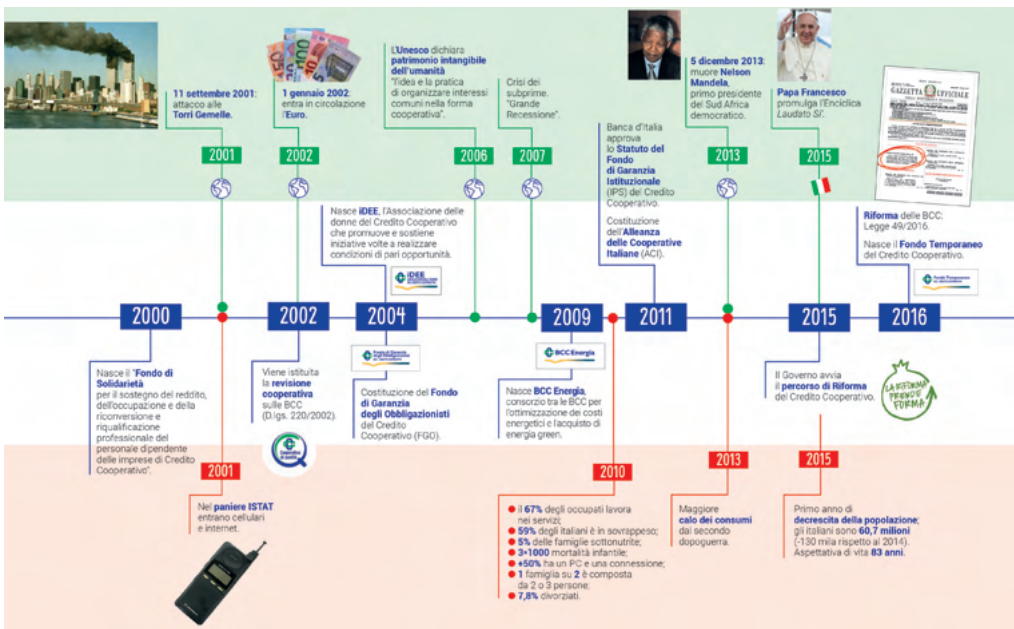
11 settembre 2001: attacco alle Torri Gemelle.

2001

1 gennaio 2002: entra in circolazione l'Euro.

2002

L'Unesco dichiara patrimonio intangibile dell'umanità "l'idea e la pratica di organizzare interessi comuni nella forma cooperativa".

2006

Crisi dei subprime. "Grande Recessione".

2007

Banca d'Italia approva lo Statuto del Fondo di Garanzia Istituzionale (IPS) del Credito Cooperativo.

Costituzione dell'Alleanza delle Cooperative Italiane (ACI).

5 dicembre 2013: muore Nelson Mandela, primo presidente del Sud Africa democratico.

2013

Papa Francesco promulga l'Enciclica Laudato Si'.

2015

GAZZETTA UFFICIALE

Riforma delle BCC: Legge 49/2016.

Nasce il Fondo Temporaneo del Credito Cooperativo.

Nasce iDEE, l'Associazione delle donne del Credito Cooperativo che promuove e sostiene iniziative volte a realizzare condizioni di pari opportunità.

iDEE

2000 | 2002 | 2004 | 2009 | 2011 | 2015 | 2016

Nasce il "Fondo di Solidarietà per il sostegno del reddito, dell'occupazione e della riconversione e riqualificazione professionale del personale dipendente delle imprese di Credito Cooperativo".

2001

Nel paniere ISTAT entrano cellulari e internet.

Viene istituita la revisione cooperativa sulle BCC (D.lgs. 220/2002).

Costituzione del Fondo di Garanzia degli Obbligazionisti del Credito Cooperativo (FGO).

BCC Energia

Nasce BCC Energia, consorzio tra le BCC per l'ottimizzazione dei costi energetici e l'acquisto di energia green.

2010

il 67% degli occupati lavora nei servizi;
59% degli italiani è in sovrappeso;
5% delle famiglie sottonutrite;
3×1000 mortalità infantile;
+50% ha un PC e una connessione;
1 famiglia su 2 è composta da 2 o 3 persone;
7,8% divorziati.

2013

Maggiore calo dei consumi dal secondo dopoguerra.

Il Governo avvia il percorso di Riforma del Credito Cooperativo.

LA RIFORMA PRENDE FORMA

2015

Primo anno di decrescita della popolazione; gli italiani sono 60,7 milioni (-130 mila rispetto al 2014). Aspettativa di vita 83 anni.